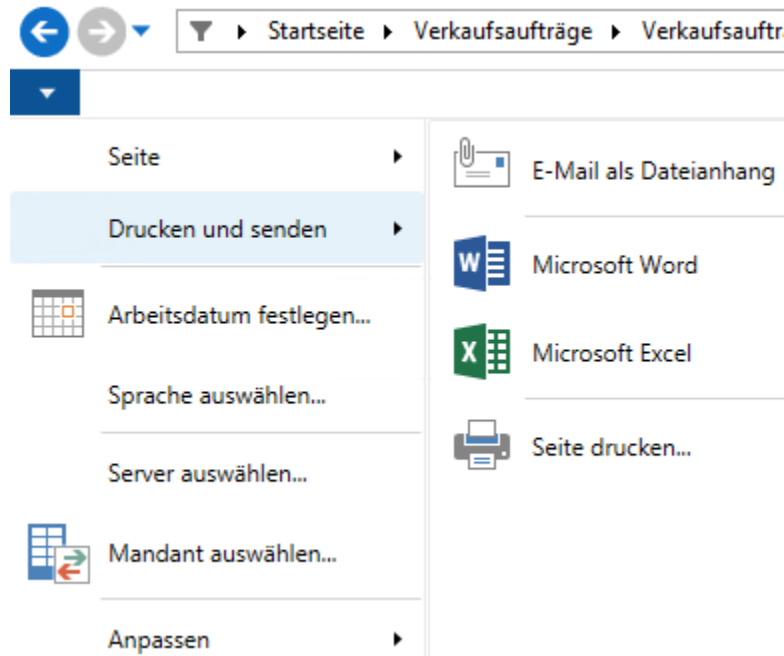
Startseite ▸ Verkaufsaufträge ▸ Verkaufsauftr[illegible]

Seite

Drucken und senden

Arbeitsdatum festlegen...

Sprache auswählen...

Server auswählen...

Mandant auswählen...

Anpassen

E-Mail als Dateianhang

W

Microsoft Word

X

Microsoft Excel

Seite drucken...